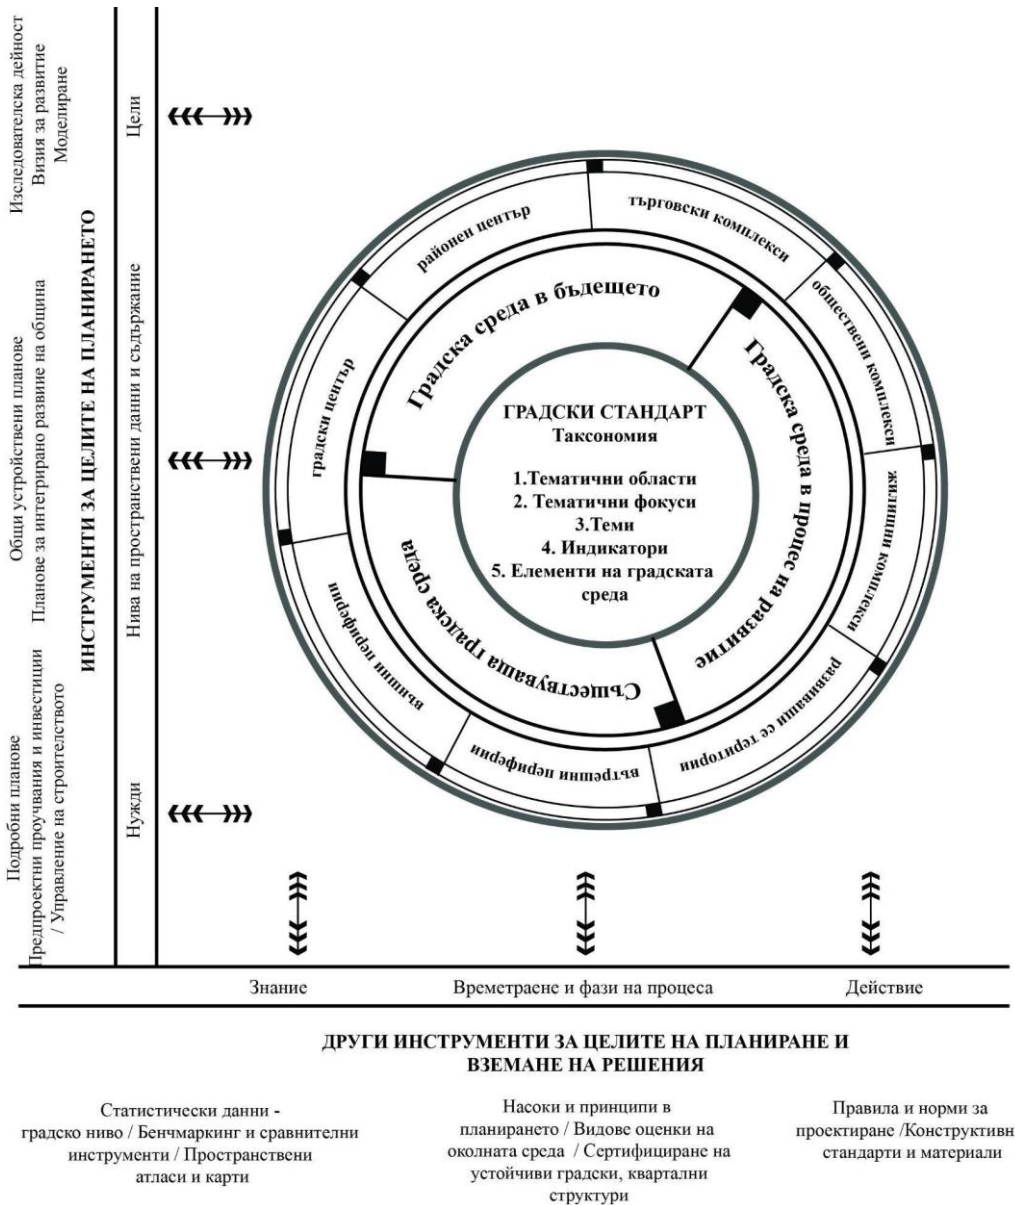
Изследователска дейност
Визия за развитие
Моделиране

Общи устройствени планове
Планове за интегрирано развитие на община

Подробни планове
Предпроектни проучвания и инвестиции / Управление на строителството

ИНСТРУМЕНТИ ЗА ЦЕЛИТЕ НА ПЛАНИРАНЕТО

Цели

Нива на пространствени данни и съдържание

Нужди

районен център
търговски комплекси
обществени комплекси
жилищни комплекси
развиващи се територии
вътрешни периферии
външни периферии
градски център

Градска среда в бъдещето
Градска среда в процес на развитие
Съществуваща градска среда

ГРАДСКИ СТАНДАРТ
Таксономия

1.Тематични области
2. Тематични фокуси
3.Теми
4. Индикатори
5. Елементи на градската среда

Знание
Времетраене и фази на процеса
Действие

ДРУГИ ИНСТРУМЕНТИ ЗА ЦЕЛИТЕ НА ПЛАНИРАНЕ И ВЗЕМАНЕ НА РЕШЕНИЯ

Статистически данни - градско ниво / Бенчмаркинг и сравнителни инструменти / Пространствени атласи и карти

Насоки и принципи в планирането / Видове оценки на околната среда / Сертифициране на устойчиви градски, квартални структури

Правила и норми за проектиране /Конструктивн стандарти и материали